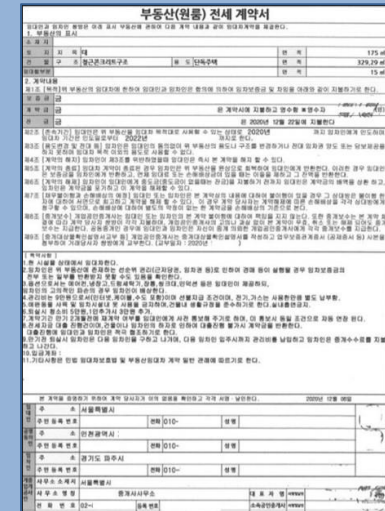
부동산(원룸) 전세 계약서

임대인과 임차인 쌍방은 아래 표시 부동산에 관하여 다음 계약 내용과 같이 임대차계약을 체결한다.
1. 부동산의 표시

| 소재지 | | | |
|---|---|---|---|
| 토지 | 지목 | 대 | 면적 | 175 m |
| 건물 | 구조 | 철근콘크리트구조 | 용도 | 단독주택 | 면적 | 329.29 m |
| 임대할부분 | | | 면적 | 15 m |

2. 계약내용
제1조 [목적] 위 부동산의 임대차에 한하여 임대인과 임차인은 합의에 의하여 임차보증금 및 차임을 아래와 같이 지불하기로 한다.

| 보증금 | 금 | |
|---|---|---|
| 계약금 | 금 | 은 계약시에 지불하고 영수함 ※영수자 |
| 잔금 | 금 | 은 2020년 12월 22일에 지불한다 |

제2조 [존속기간] 임대인은 위 부동산을 임대차 목적대로 사용할 수 있는 상태로 2020년 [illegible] 까지 임차인에게 인도하며 임대차 기간은 인도일로부터 2022년 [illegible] 까지로 한다.
제3조 [용도변경 및 전대 등] 임차인은 임대인의 동의없이 위 부동산의 용도나 구조를 변경하거나 전대 임차권 양도 또는 담보제공을 하지 못하며 임대차 목적 이외의 용도로 사용할 수 없다.
제4조 [계약의 해지] 임차인이 제3조를 위반하였을때 임대인은 즉시 본 계약을 해지 할 수 있다.
제5조 [계약의 종료] 임대차계약이 종료된 경우 임차인은 위 부동산을 원상으로 회복하여 임대인에게 반환한다. 이러한 경우 임대인은 보증금을 임차인에게 반환하고, 연체 임대료 또는 손해배상금이 있을 때는 이들을 제하고 그 잔액을 반환한다.
제6조 [계약의 해제] 임차인이 임대인에게 중도금(중도금이 없을때는 잔금)을 지불하기 전까지 임대인은 계약금의 배액을 상환하고, 임차인은 계약금을 포기하고 이 계약을 해제할 수 있다.
제7조 [채무불이행과 손해배상] 임대인 또는 임차인은 본 계약상의 내용에 대하여 불이행이 있을 경우 그 상대방은 불이행 한 자에 대하여 서면으로 최고하고 계약을 해제 할 수 있다. 그리고 그 계약 당사자는 계약해제에 따른 손해배상을 각각 상대방에게 청구할 수 있으며, 손해배상에 대하여 별도의 약정이 없는 한 계약금을 손해배상의 기준으로 본다.
제8조 [중개보수] 개업공인중개사는 임대인과 임차인이 본 계약을 불이행함으로 인한 책임을 지지 않는다. 또한 중개보수는 본 계약 체결과 동시에 계약 당사자 쌍방이 각각 지불하며, 개업공인중개사의 고의나 과실없이 본 계약이 무효 취소 또는 해제되어도 중개보수는 지급한다. 공동중개인 경우에 임대인과 임차인은 자신이 중개 의뢰한 개업공인중개사에게 각각 중개보수를 지급한다.
제9조 [중개대상물확인설명서교부등] 개업공인중개사는 중개대상물확인설명서를 작성하고 업무보증관계증서(공제증서등) 사본을 첨부하여 거래당사자 쌍방에게 교부한다. (교부일자 : 2020년 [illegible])

[ 특약사항 ]
1.현 시설물 상태에서 임대차한다.
2.임차인은 위 부동산에 존재하는 선순위 권리(근저당, 임차권 등)로 인하여 경매 등이 실행될 경우 임차보증금의 일부 또는 전부를 반환받지 못할 수도 있음을 확인한다.
3.임대인은 잔금일까지 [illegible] 현 상태를 유지하며, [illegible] 설정 시 잔금일에 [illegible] 임대인이 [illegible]
4.임차인은 고의적 파손이 아닌 경우 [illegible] 원상복구 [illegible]
5.관리비는 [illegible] 별도 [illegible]
6.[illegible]
7.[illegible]
8.전세자금 대출 관련 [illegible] 임대인은 협조 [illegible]
9.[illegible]
10.입금계좌 :
11.기타사항은 민법 임대차보호법 및 부동산임대차 계약 일반 관례에 따르기로 한다.

본 계약을 증명하기 위하여 계약 당사자가 이의 없음을 확인하고 각각 서명 · 날인한다. 2020년 12월 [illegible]

| 임대인 | 주소 | 서울특별시 | | | |
|---|---|---|---|---|---|
| | 주민등록번호 | | 전화 010- | 성명 | |
| 임차인 | 주소 | 인천광역시 | | | |
| | 주민등록번호 | | 전화 010- | 성명 | |
| 대리인 | 주소 | 경기도 파주시 | | | |
| | 주민등록번호 | | 전화 | 성명 | |
| 개업공인중개사 | 사무소소재지 | 서울특별시 | | | |
| | 사무소명칭 | 중개사사무소 | | 대표자명 | |
| | 전화번호 | 02- | 등록번호 | 소속공인중개사 | |